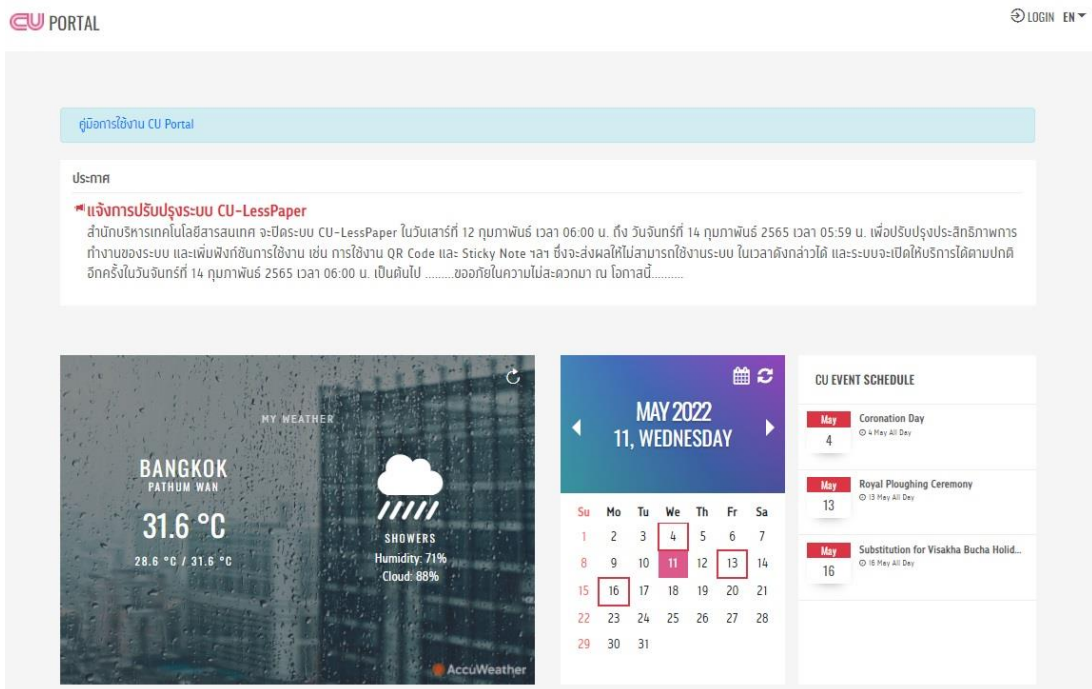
CU PORTAL

LOGIN EN

คู่มือการใช้งาน CU Portal

ประกาศ

แจ้งการปรับปรุงระบบ CU-LessPaper

สำนักบริหารเทคโนโลยีสารสนเทศ จะปิดระบบ CU-LessPaper ในวันเสาร์ที่ 12 กุมภาพันธ์ 2565 เวลา 06:00 น. ถึง วันจันทร์ที่ 14 กุมภาพันธ์ 2565 เวลา 05:59 น. เพื่อปรับปรุงประสิทธิภาพการทำงานของระบบ และเพิ่มฟังก์ชันการใช้งาน เช่น การใช้งาน QR Code และ Sticky Note ฯลฯ ซึ่งจะส่งผลให้ไม่สามารถใช้งานระบบ ในเวลาดังกล่าวได้ และระบบจะเปิดให้บริการได้ตามปกติอีกครั้งในวันจันทร์ที่ 14 กุมภาพันธ์ 2565 เวลา 06:00 น. เป็นต้นไป .........ขออภัยในความไม่สะดวกมา ณ โอกาสนี้..........

MY WEATHER

BANGKOK
PATHUM WAN

31.6 °C

28.6 °C / 31.6 °C

SHOWERS
Humidity: 71%
Cloud: 88%

AccuWeather

MAY 2022
11, WEDNESDAY

| Su | Mo | Tu | We | Th | Fr | Sa |
|---|---|---|---|---|---|---|
| 1 | 2 | 3 | 4 | 5 | 6 | 7 |
| 8 | 9 | 10 | 11 | 12 | 13 | 14 |
| 15 | 16 | 17 | 18 | 19 | 20 | 21 |
| 22 | 23 | 24 | 25 | 26 | 27 | 28 |
| 29 | 30 | 31 | | | | |

CU EVENT SCHEDULE

May 4
Coronation Day
4 May All Day

May 13
Royal Ploughing Ceremony
13 May All Day

May 16
Substitution for Visakha Bucha Holid...
16 May All Day